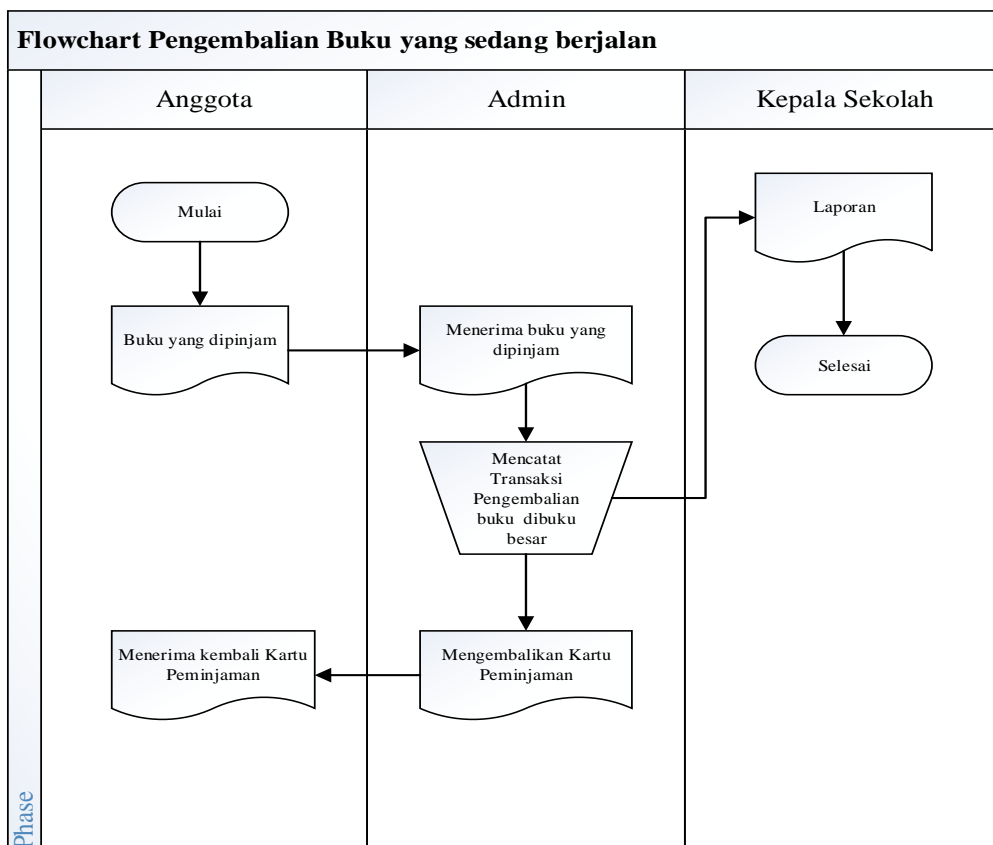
Flowchart Pengembalian Buku yang sedang berjalan

Anggota

Admin

Kepala Sekolah

Mulai

Buku yang dipinjam

Menerima buku yang dipinjam

Mencatat Transaksi Pengembalian buku dibuku besar

Laporan

Selesai

Menerima kembali Kartu Peminjaman

Mengembalikan Kartu Peminjaman

Phase